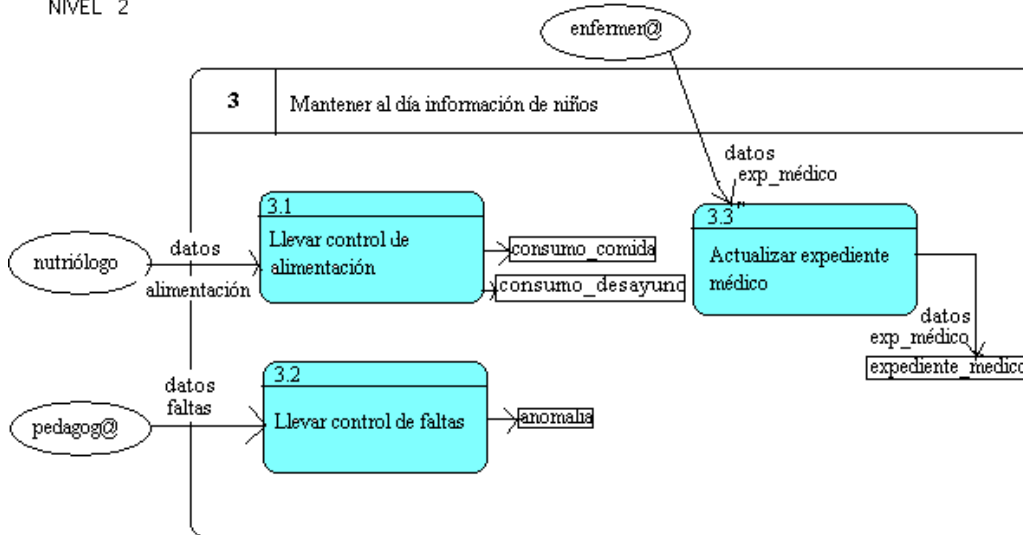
NIVEL 2

enfermer@

3

Mantener al día información de niños

datos
exp_médico

3.1
Llevar control de alimentación

nutriólogo

datos
alimentación

consumo_comida

consumo_desayuno

3.3
Actualizar expediente médico

datos
exp_médico

expediente_medico

3.2
Llevar control de faltas

datos
faltas

pedagog@

anomalia